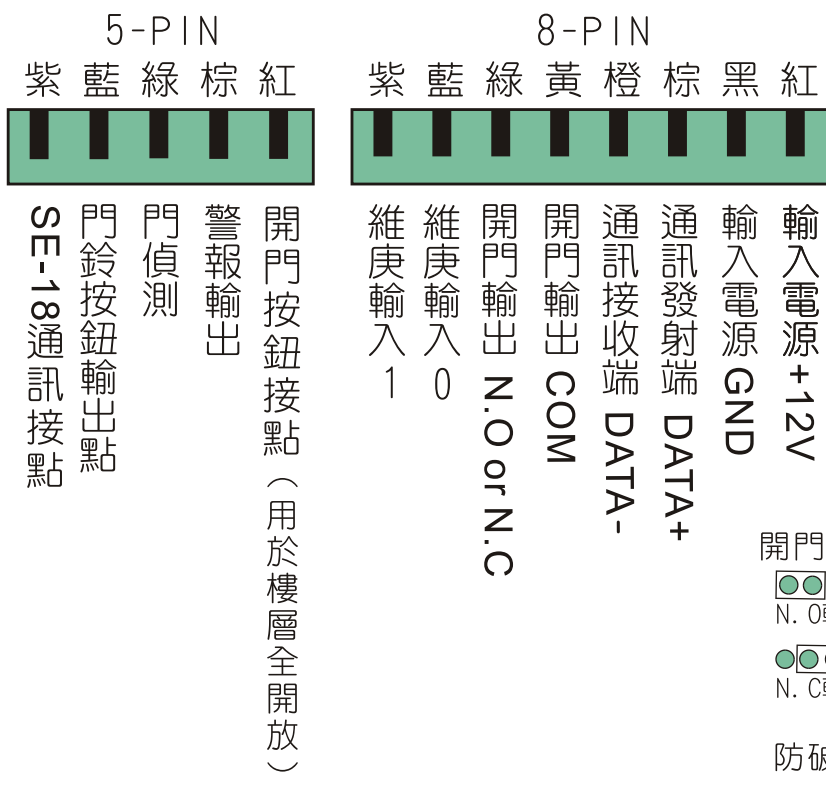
5-PIN
紫 藍 綠 棕 紅

SE-18通訊接點
門鈴按鈕輸出點
門偵測
警報輸出
開門按鈕接點（用於樓層全開放）

8-PIN
紫 藍 綠 黃 橙 棕 黑 紅

維庚輸入1
維庚輸入0
開門輸出 N.O or N.C
開門輸出 COM
通訊接收端 DATA-
通訊發射端 DATA+
輸入電源 GND
輸入電源 +12V

開門
N. O
N. C
防破